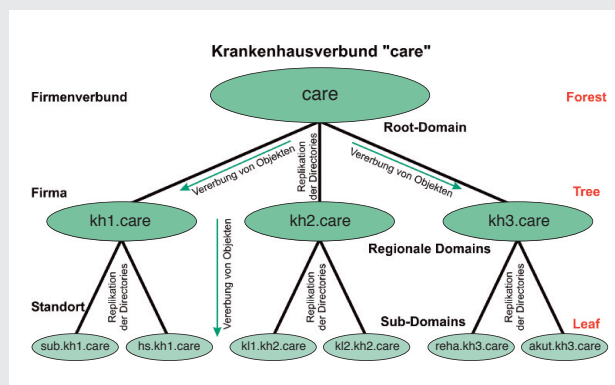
Krankenhausverbund "care"

Firmenverbund

care

Forest

Root-Domain

Vererbung von Objekten

Replikation der Directories

Vererbung von Objekten

Firma

Tree

kh1.care

kh2.care

kh3.care

Regionale Domains

Vererbung von Objekten

Standort

Replikation der Directories

Replikation der Directories

Replikation der Directories

Sub-Domains

Leaf

sub.kh1.care

hs.kh1.care

kl1.kh2.care

kl2.kh2.care

reha.kh3.care

akut.kh3.care